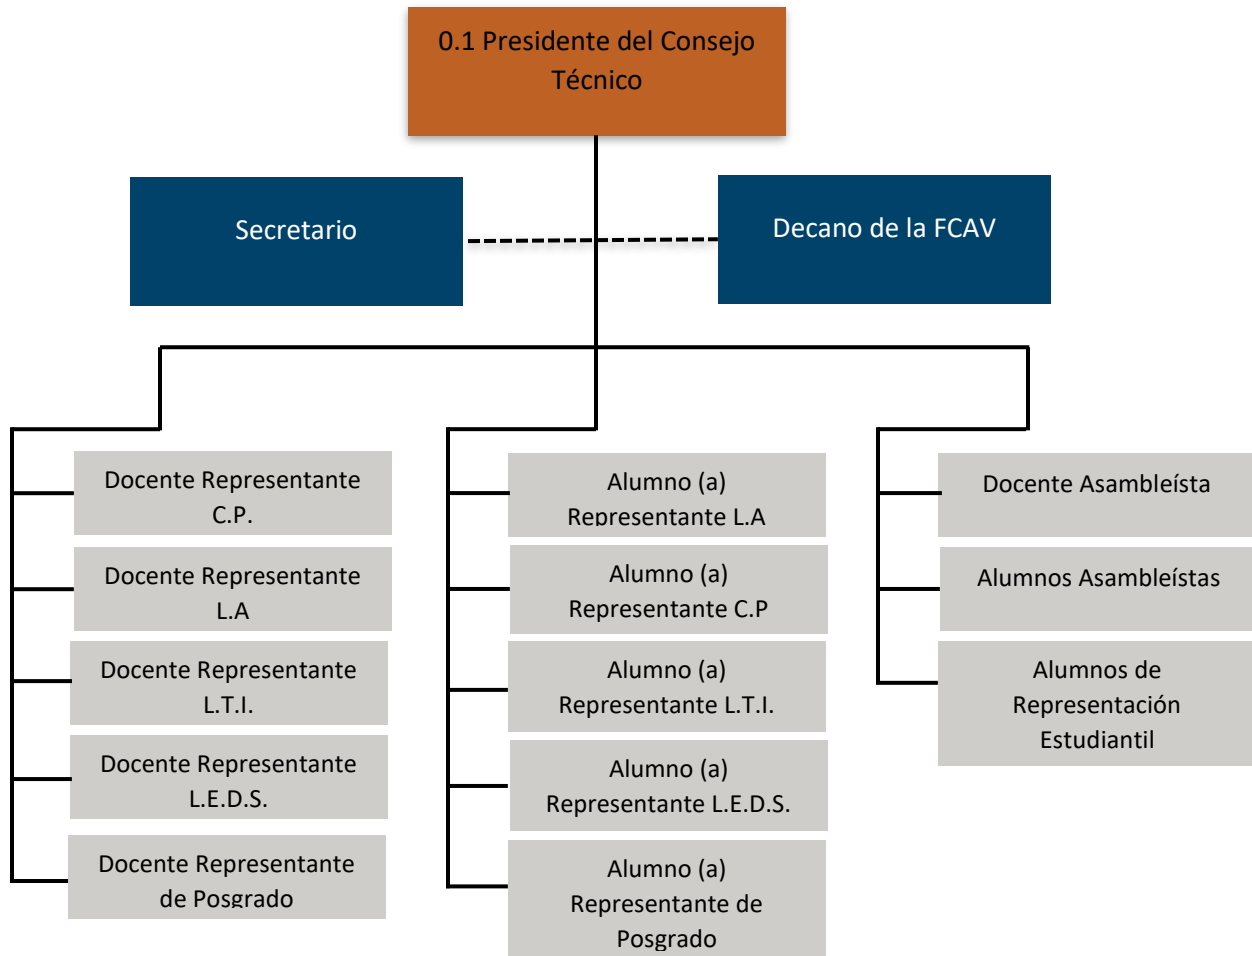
0.1 Presidente del Consejo Técnico

Secretario

Decano de la FCAV

Docente Representante C.P.

Docente Representante L.A

Docente Representante L.T.I.

Docente Representante L.E.D.S.

Docente Representante de Posgrado

Alumno (a) Representante L.A

Alumno (a) Representante C.P

Alumno (a) Representante L.T.I.

Alumno (a) Representante L.E.D.S.

Alumno (a) Representante de Posgrado

Docente Asambleísta

Alumnos Asambleístas

Alumnos de Representación Estudiantil